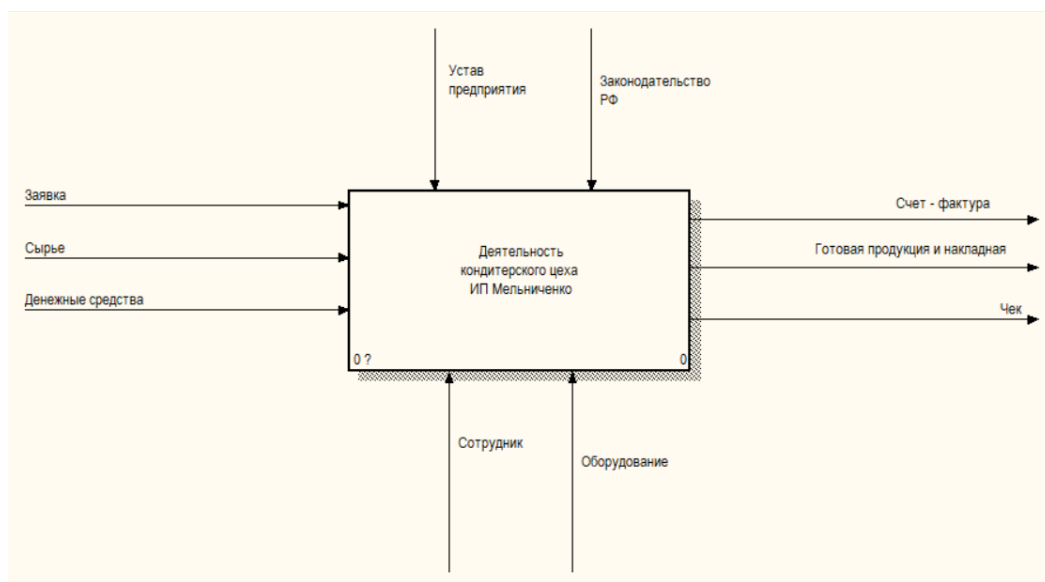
Устав предприятия

Законодательство РФ

Заявка

Сырье

Денежные средства

Деятельность кондитерского цеха ИП Мельниченко

0 ?

0

Счет - фактура

Готовая продукция и накладная

Чек

Сотрудник

Оборудование